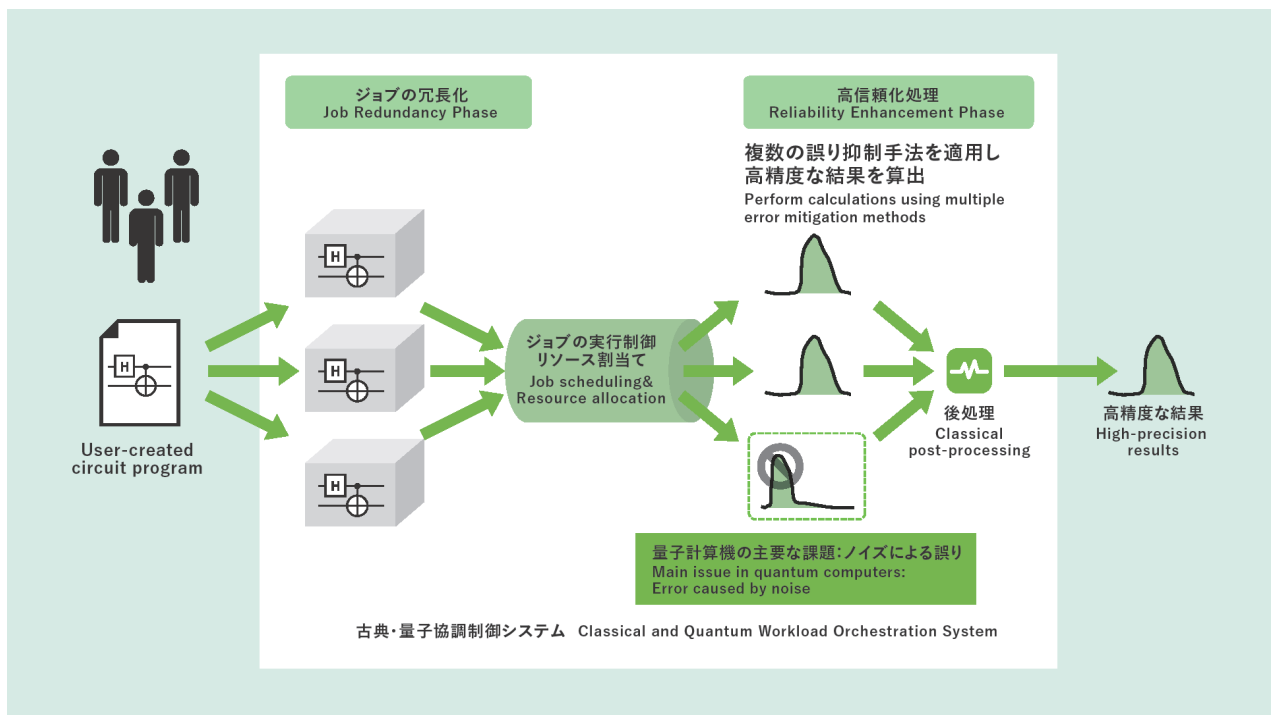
ジョブの冗長化
Job Redundancy Phase

高信頼化処理
Reliability Enhancement Phase

複数の誤り抑制手法を適用し
高精度な結果を算出
Perform calculations using multiple error mitigation methods

H

H

H

H

User-created circuit program

ジョブの実行制御
リソース割当て
Job scheduling&
Resource allocation

後処理
Classical post-processing

高精度な結果
High-precision results

量子計算機の主要な課題:ノイズによる誤り
Main issue in quantum computers:
Error caused by noise

古典・量子協調制御システム Classical and Quantum Workload Orchestration System